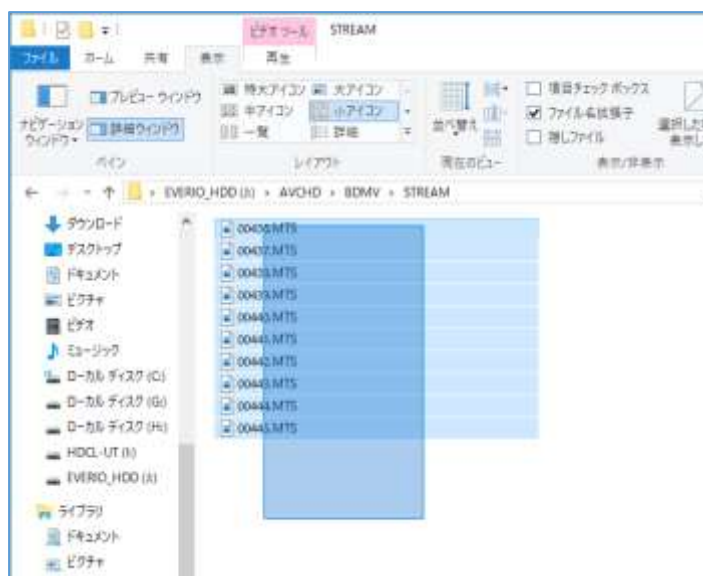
ビデオツール STREAM

ファイル ホーム 共有 表示 再生

ナビゲーションウィンドウ▾ プレビューウィンドウ 詳細ウィンドウ
ペイン

特大アイコン 大アイコン 中アイコン 小アイコン 一覧 詳細
レイアウト

並べ替え
現在のビュー

項目チェックボックス
ファイル名拡張子
隠しファイル
表示/非表示

選択した項目を表示しない

← → ↑ EVERIO_HDD (J:) › AVCHD › BDMV › STREAM

ダウンロード
デスクトップ
ドキュメント
ピクチャ
ビデオ
ミュージック
ローカル ディスク (C:)
ローカル ディスク (G:)
ローカル ディスク (H:)
HDCL-UT (I:)
EVERIO_HDD (J:)
ライブラリ
ドキュメント
ピクチャ

00436.MTS
00437.MTS
00438.MTS
00439.MTS
00440.MTS
00441.MTS
00442.MTS
00443.MTS
00444.MTS
00445.MTS